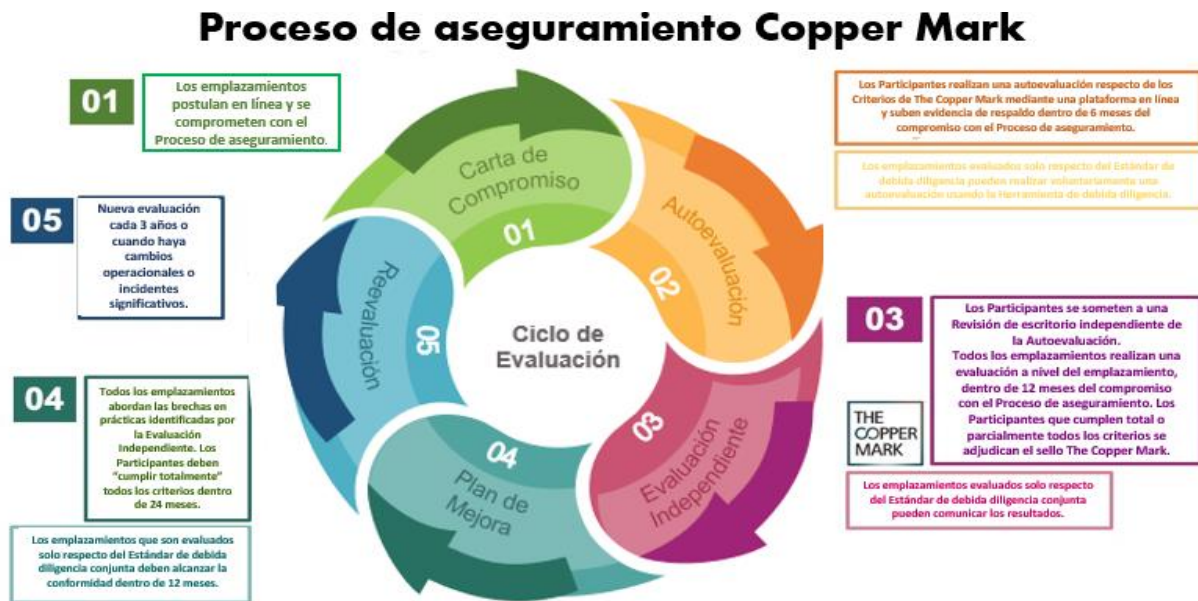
Proceso de aseguramiento Copper Mark

01

Los emplazamientos postulan en línea y se comprometen con el Proceso de aseguramiento.

05

Nueva evaluación cada 3 años o cuando haya cambios operacionales o incidentes significativos.

04

Todos los emplazamientos abordan las brechas en prácticas identificadas por la Evaluación Independiente. Los Participantes deben "cumplir totalmente" todos los criterios dentro de 24 meses.

Los emplazamientos que son evaluados solo respecto del Estándar de debida diligencia conjunta deben alcanzar la conformidad dentro de 12 meses.

Carta de Compromiso
01
Autoevaluación
02
Evaluación Independiente
03
Plan de Mejora
04
Reevaluación
05
Ciclo de Evaluación

Los Participantes realizan una autoevaluación respecto de los Criterios de The Copper Mark mediante una plataforma en línea y suben evidencia de respaldo dentro de 6 meses del compromiso con el Proceso de aseguramiento.

Los emplazamientos evaluados solo respecto del Estándar de debida diligencia pueden realizar voluntariamente una autoevaluación usando la Herramienta de debida diligencia.

03

Los Participantes se someten a una Revisión de escritorio independiente de la Autoevaluación. Todos los emplazamientos realizan una evaluación a nivel del emplazamiento, dentro de 12 meses del compromiso con el Proceso de aseguramiento. Los Participantes que cumplen total o parcialmente todos los criterios se adjudican el sello The Copper Mark.

THE COPPER MARK

Los emplazamientos evaluados solo respecto del Estándar de debida diligencia conjunta pueden comunicar los resultados.